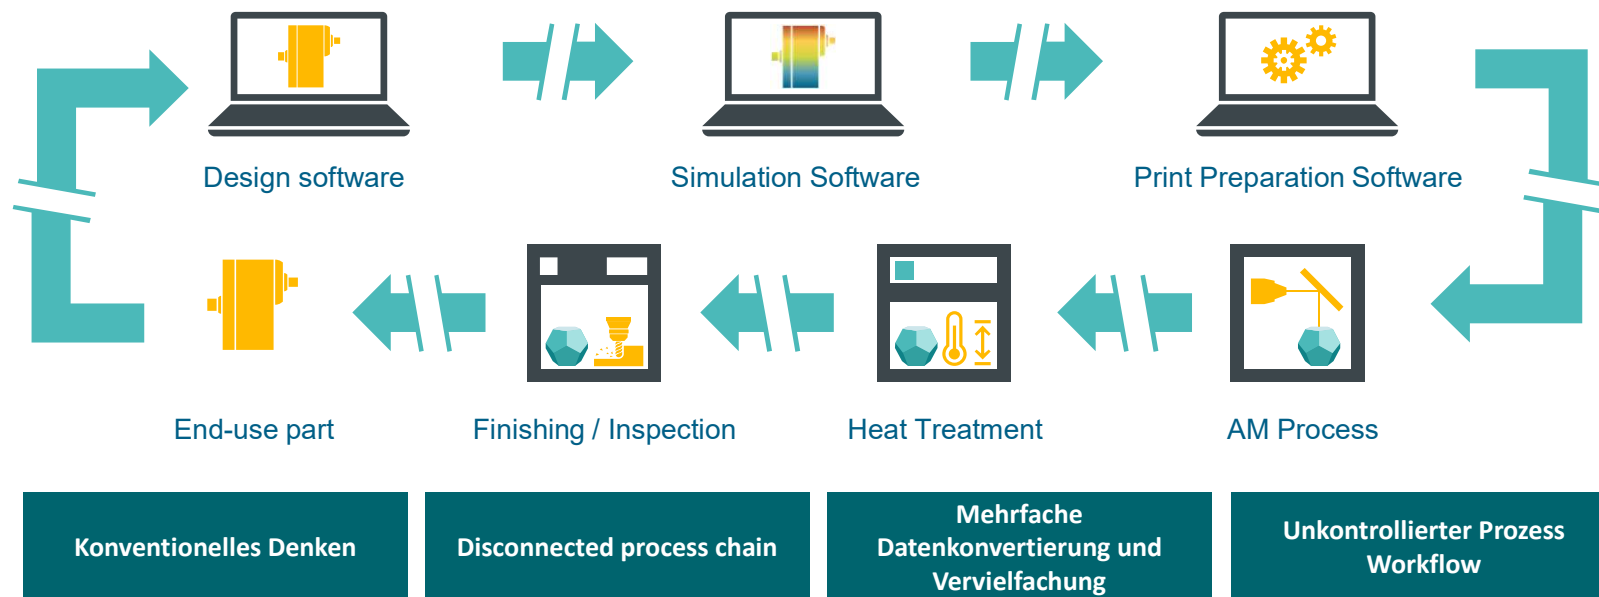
Design software

Simulation Software

Print Preparation Software

End-use part

Finishing / Inspection

Heat Treatment

AM Process

Konventionelles Denken

Disconnected process chain

Mehrfache Datenkonvertierung und Vervielfachung

Unkontrollierter Prozess Workflow